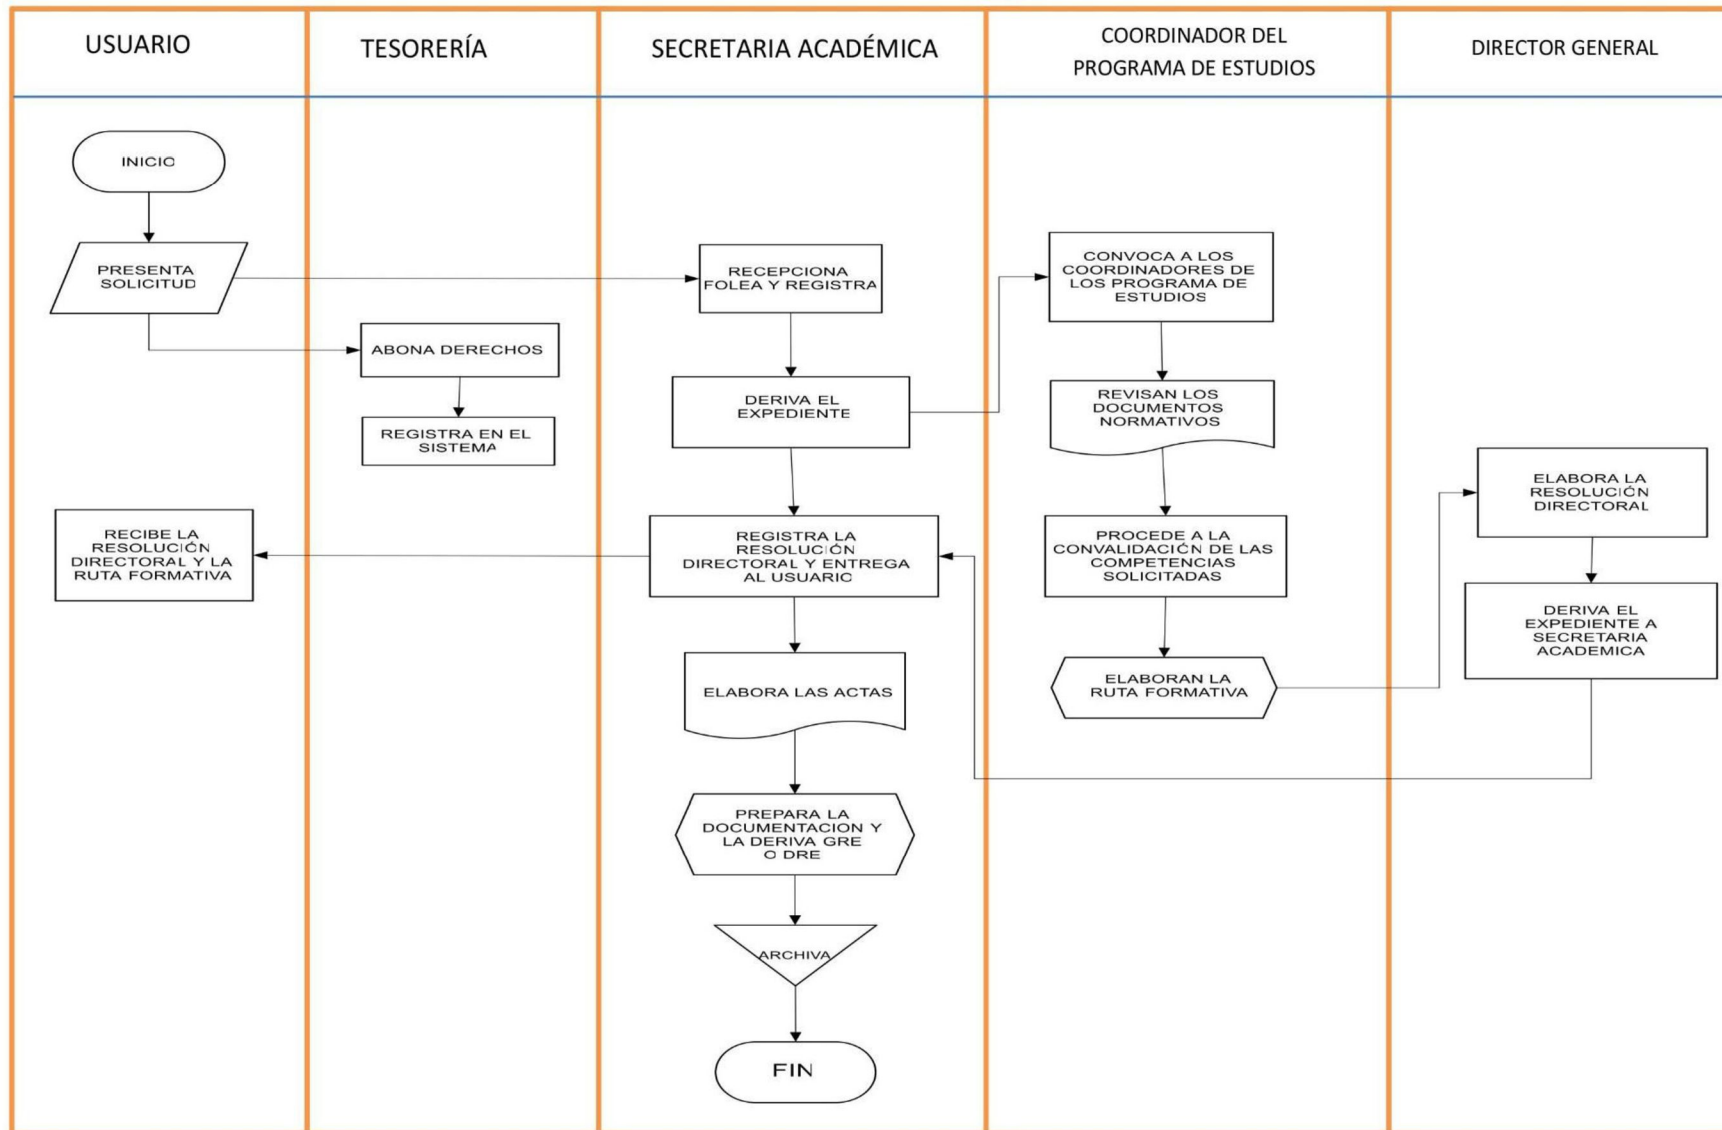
USUARIO

TESORERÍA

SECRETARIA ACADÉMICA

COORDINADOR DEL PROGRAMA DE ESTUDIOS

DIRECTOR GENERAL

INICIO

PRESENTA SOLICITUD

ABONA DERECHOS

REGISTRA EN EL SISTEMA

RECEPCIONA FOLEA Y REGISTRA

DERIVA EL EXPEDIENTE

CONVOCA A LOS COORDINADORES DE LOS PROGRAMA DE ESTUDIOS

REVISAN LOS DOCUMENTOS NORMATIVOS

PROCEDE A LA CONVALIDACIÓN DE LAS COMPETENCIAS SOLICITADAS

ELABORAN LA RUTA FORMATIVA

ELABORA LA RESOLUCIÓN DIRECTORAL

DERIVA EL EXPEDIENTE A SECRETARIA ACADEMICA

RECIBE LA RESOLUCIÓN DIRECTORAL Y LA RUTA FORMATIVA

REGISTRA LA RESOLUCIÓN DIRECTORAL Y ENTREGA AL USUARIO

ELABORA LAS ACTAS

PREPARA LA DOCUMENTACION Y LA DERIVA GRE O DRE

ARCHIVA

FIN